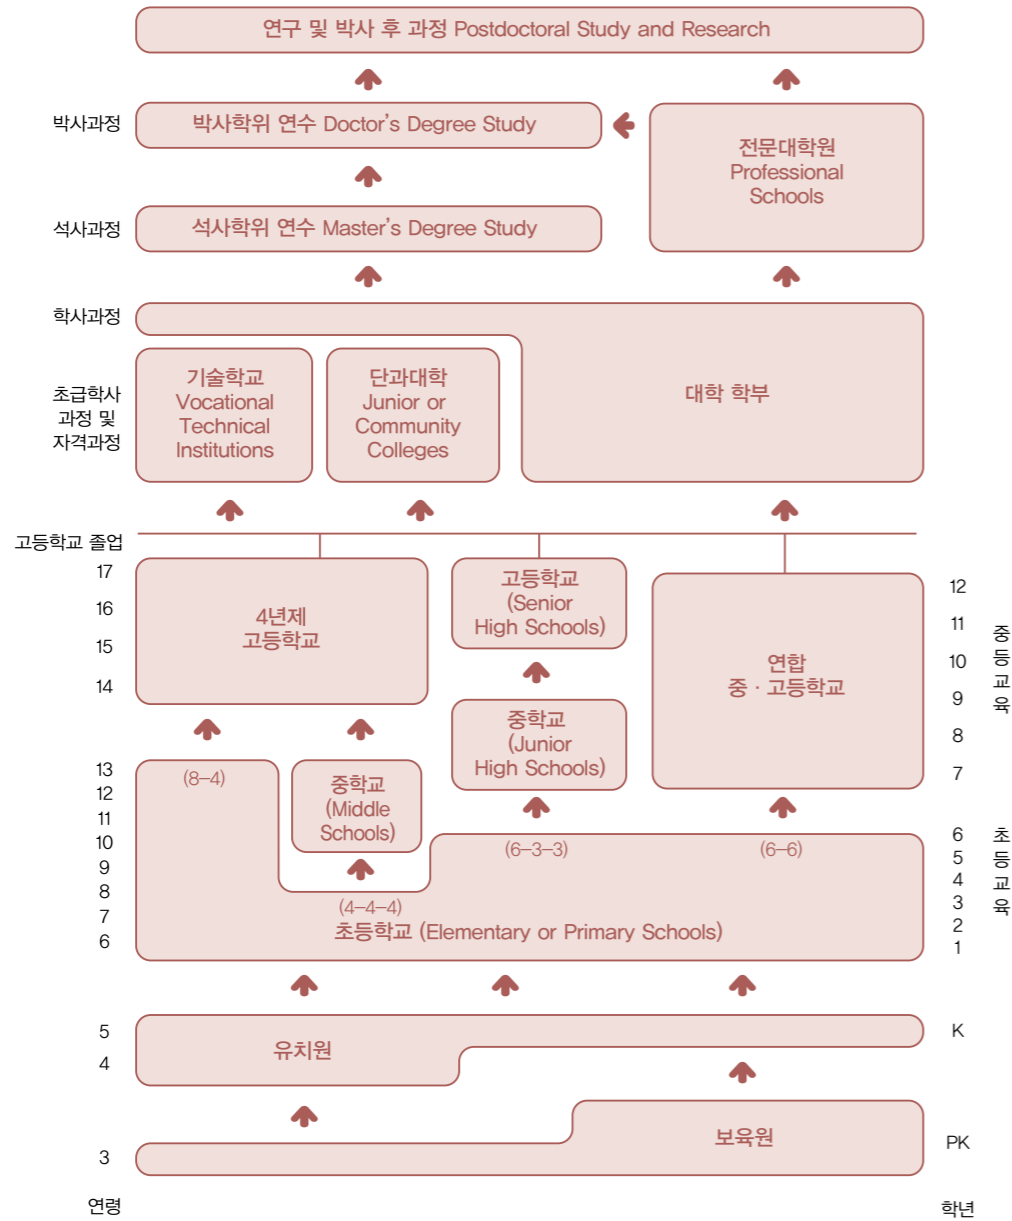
연구 및 박사 후 과정 Postdoctoral Study and Research

박사과정

박사학위 연수 Doctor's Degree Study

전문대학원
Professional Schools

석사과정

석사학위 연수 Master's Degree Study

학사과정

초급학사 과정 및 자격과정

기술학교 Vocational Technical Institutions

단과대학 Junior or Community Colleges

대학 학부

고등학교 졸업

17
16
15
14

4년제 고등학교

고등학교 (Senior High Schools)

중학교 (Junior High Schools)

연합 중 · 고등학교

12
11
10
9
8
7

중등교육

13
12
11
10
9
8
7
6

(8–4)

중학교 (Middle Schools)

(6–3–3)

(6–6)

(4–4–4)

초등학교 (Elementary or Primary Schools)

6
5
4
3
2
1

초등교육

5
4

유치원

K

3

보육원

PK

연령

학년